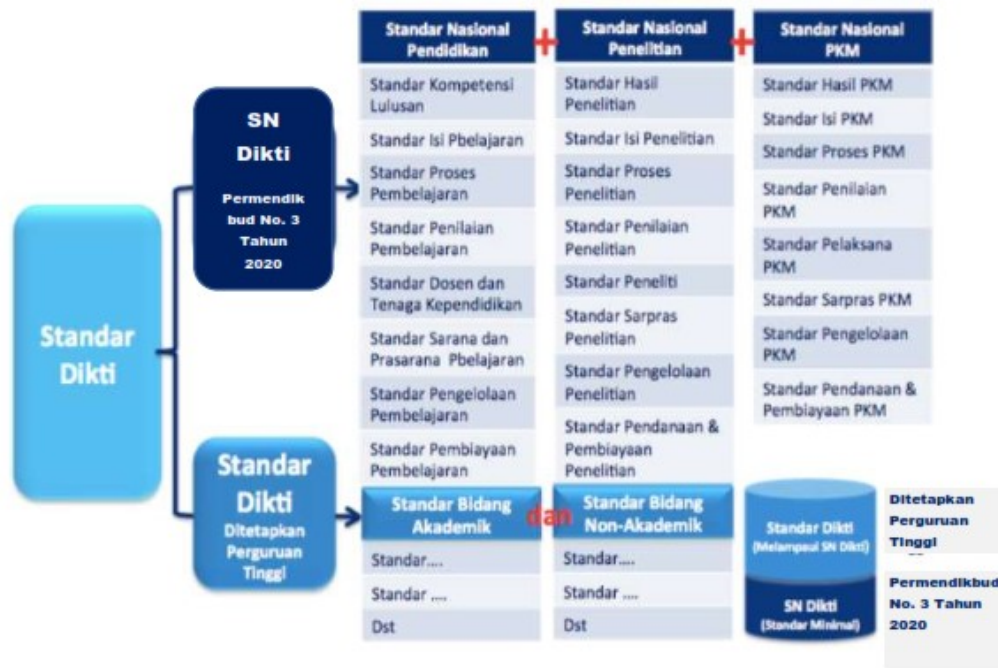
Standar Dikti

SN Dikti

Permendikbud No. 3 Tahun 2020

Standar Dikti

Ditetapkan Perguruan Tinggi

Standar Nasional Pendidikan

+

Standar Nasional Penelitian

+

Standar Nasional PKM

| Standar Nasional Pendidikan | Standar Nasional Penelitian | Standar Nasional PKM |
|---|---|---|
| Standar Kompetensi Lulusan | Standar Hasil Penelitian | Standar Hasil PKM |
| Standar Isi Pbelajaran | Standar Isi Penelitian | Standar Isi PKM |
| Standar Proses Pembelajaran | Standar Proses Penelitian | Standar Proses PKM |
| Standar Penilaian Pembelajaran | Standar Penilaian Penelitian | Standar Penilaian PKM |
| Standar Dosen dan Tenaga Kependidikan | Standar Peneliti | Standar Pelaksana PKM |
| Standar Sarana dan Prasarana Pbelajaran | Standar Sarpras Penelitian | Standar Sarpras PKM |
| Standar Pengelolaan Pembelajaran | Standar Pengelolaan Penelitian | Standar Pengelolaan PKM |
| Standar Pembiayaan Pembelajaran | Standar Pendanaan & Pembiayaan Penelitian | Standar Pendanaan & Pembiayaan PKM |

| Standar Bidang Akademik | dan | Standar Bidang Non-Akademik |
|---|---|---|
| Standar.... | | Standar.... |
| Standar .... | | Standar .... |
| Dst | | Dst |

Standar Dikti (Melampaui SN Dikti)

SN Dikti (Standar Minimal)

Ditetapkan Perguruan Tinggi

Permendikbud No. 3 Tahun 2020